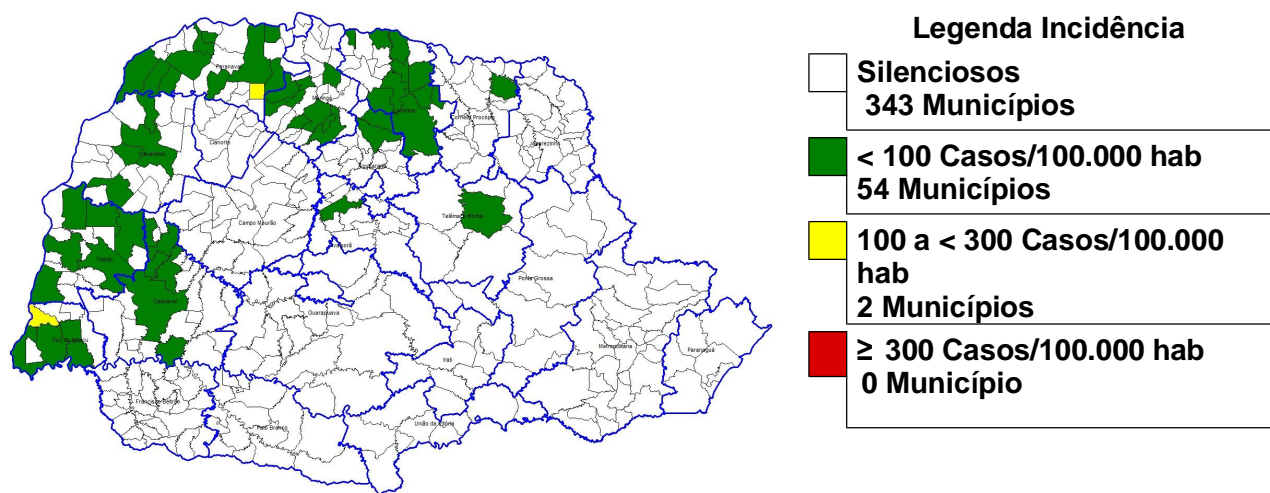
Paranavaí
Maringá
Londrina
Cornélio Procópio
Jacarezinho
Cianorte
Umuarama
Apucarana
Campo Mourão
Telêmaco Borba
Toledo
Ivaiporã
Ponta Grossa
Cascavel
Guarapuava
Foz do Iguaçu
Irati
Metropolitana
Paranaguá
Francisco Beltrão
Pato Branco
União da Vitória

Legenda Incidência

Silenciosos
343 Municípios

< 100 Casos/100.000 hab
54 Municípios

100 a < 300 Casos/100.000 hab
2 Municípios

≥ 300 Casos/100.000 hab
0 Município